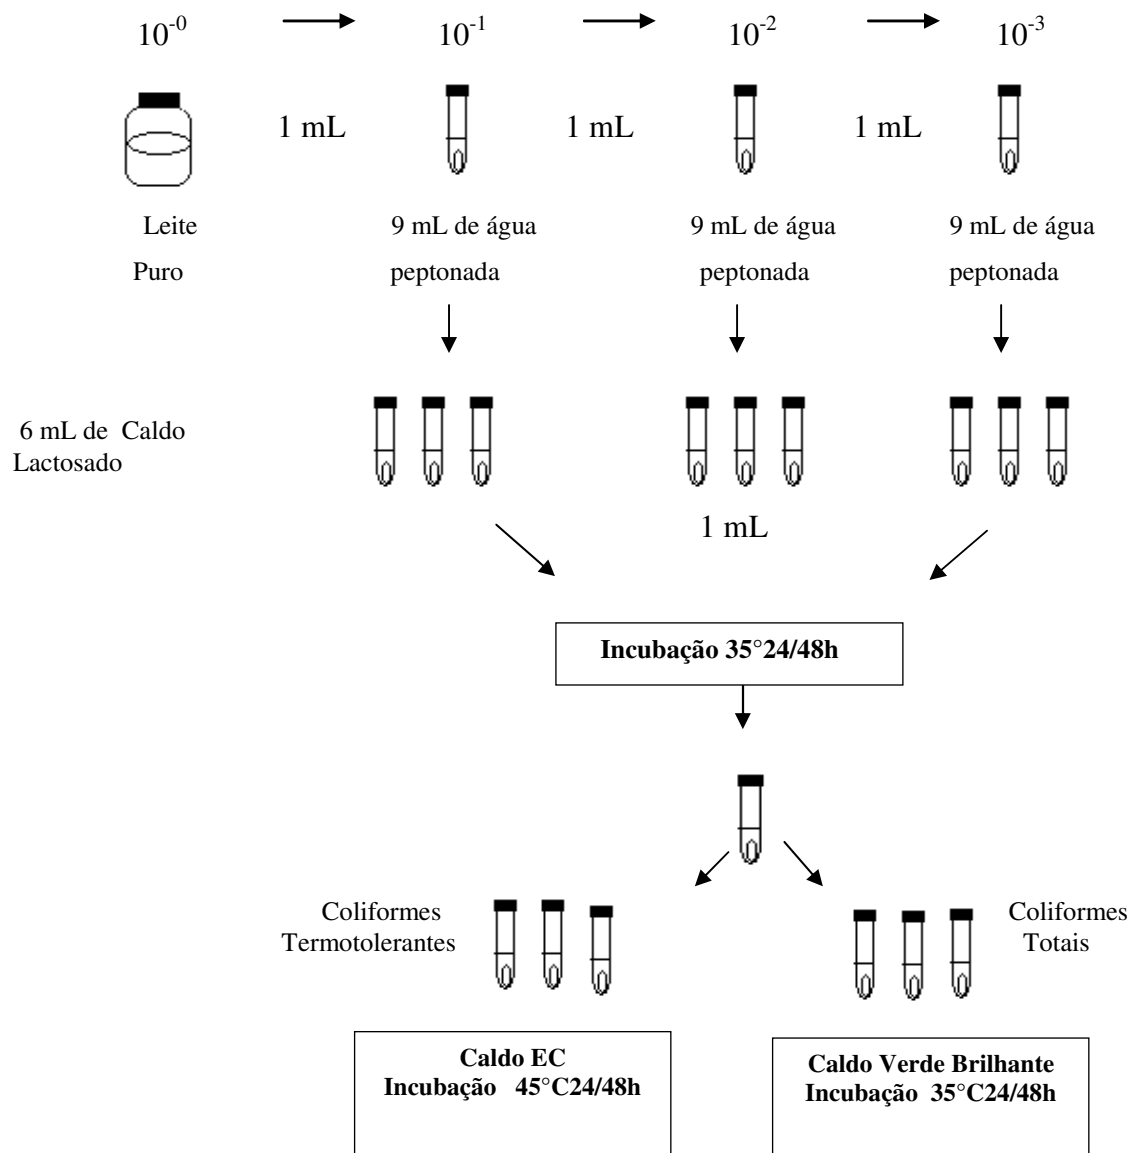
$10^{-0}$ $10^{-1}$ $10^{-2}$ $10^{-3}$

1 mL 1 mL 1 mL

Leite Puro

9 mL de água peptonada

9 mL de água peptonada

9 mL de água peptonada

6 mL de Caldo Lactosado

1 mL

**Incubação 35°24/48h**

Coliformes Termotolerantes

Coliformes Totais

**Caldo EC**
**Incubação 45°C24/48h**

**Caldo Verde Brilhante**
**Incubação 35°C24/48h**